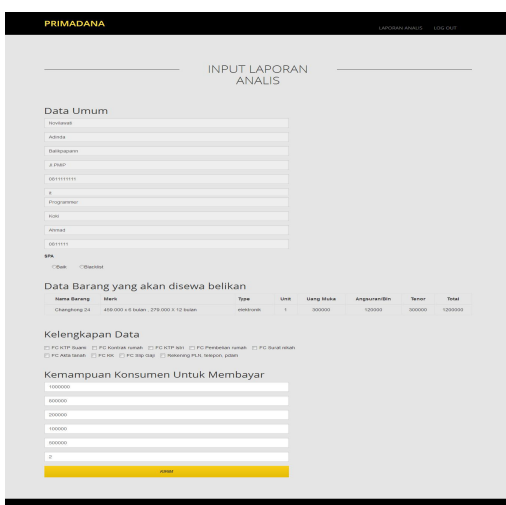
PRIMADANA

LAPORAN ANALIS LOG OUT

INPUT LAPORAN ANALIS

Data Umum

Novitawati

Adinda

Balikpapann

Jl.PMP

0811111111

8

Programmer

Kos

Ahmad

0811111

SPA

Baik Blacklist

Data Barang yang akan disewa belikan

| Nama Barang | Merk | Type | Unit | Uang Muka | Angsuran/Bln | Tenor | Total |
|---|---|---|---|---|---|---|---|
| Changhong 24 | 450.000 x 6 bulan , 270.000 X 12 bulan | elektronik | 1 | 300000 | 120000 | 300000 | 1200000 |

Kelengkapan Data

FC KTP Suami FC Kontrak rumah FC KTP istri FC Pembelian rumah FC Surat nikah FC Akta Istrak FC KK FC Slip Gaji Rekening PLN, telepon, pdam

Kemampuan Konsumen Untuk Membayar

1000000

800000

200000

100000

500000

2

KIRIM